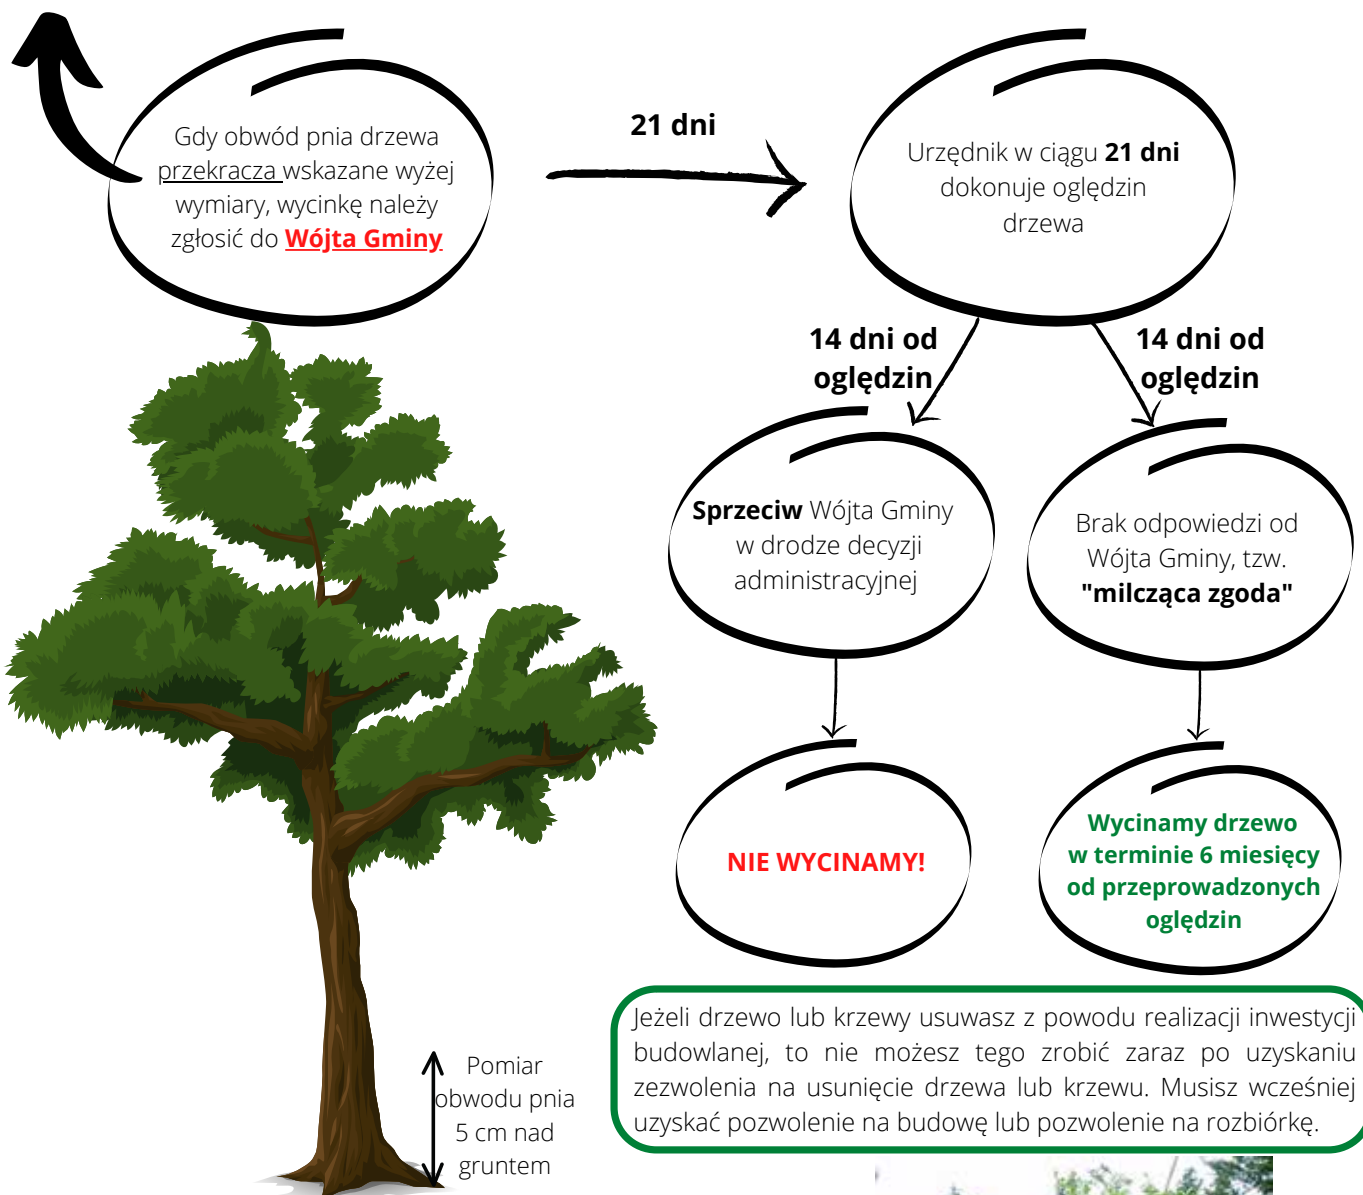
Gdy obwód pnia drzewa przekracza wskazane wyżej wymiary, wycinkę należy zgłosić do Wójta Gminy

21 dni

Urzędnik w ciągu 21 dni dokonuje oględzin drzewa

14 dni od oględzin

14 dni od oględzin

Sprzeciw Wójta Gminy w drodze decyzji administracyjnej

Brak odpowiedzi od Wójta Gminy, tzw. "milcząca zgoda"

NIE WYCINAMY!

Wycinamy drzewo w terminie 6 miesięcy od przeprowadzonych oględzin

Jeżeli drzewo lub krzewy usuwasz z powodu realizacji inwestycji budowlanej, to nie możesz tego zrobić zaraz po uzyskaniu zezwolenia na usunięcie drzewa lub krzewu. Musisz wcześniej uzyskać pozwolenie na budowę lub pozwolenie na rozbiórkę.

Pomiar obwodu pnia 5 cm nad gruntem